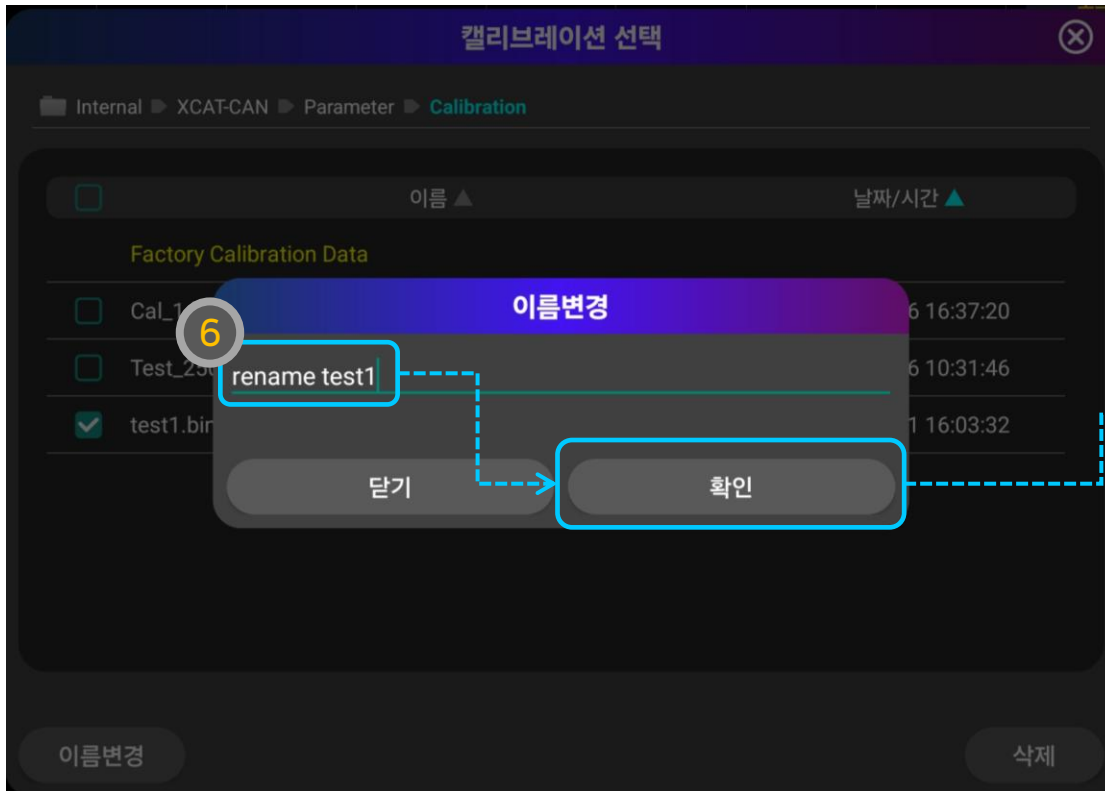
캘리브레이션 선택

Internal ▶ XCAT-CAN ▶ Parameter ▶ Calibration

이름 ▲

날짜/시간 ▲

Factory Calibration Data

Cal_1

6 16:37:20

Test_25

6 10:31:46

test1.bin

1 16:03:32

이름변경

6

rename test1

닫기

확인

이름변경

삭제